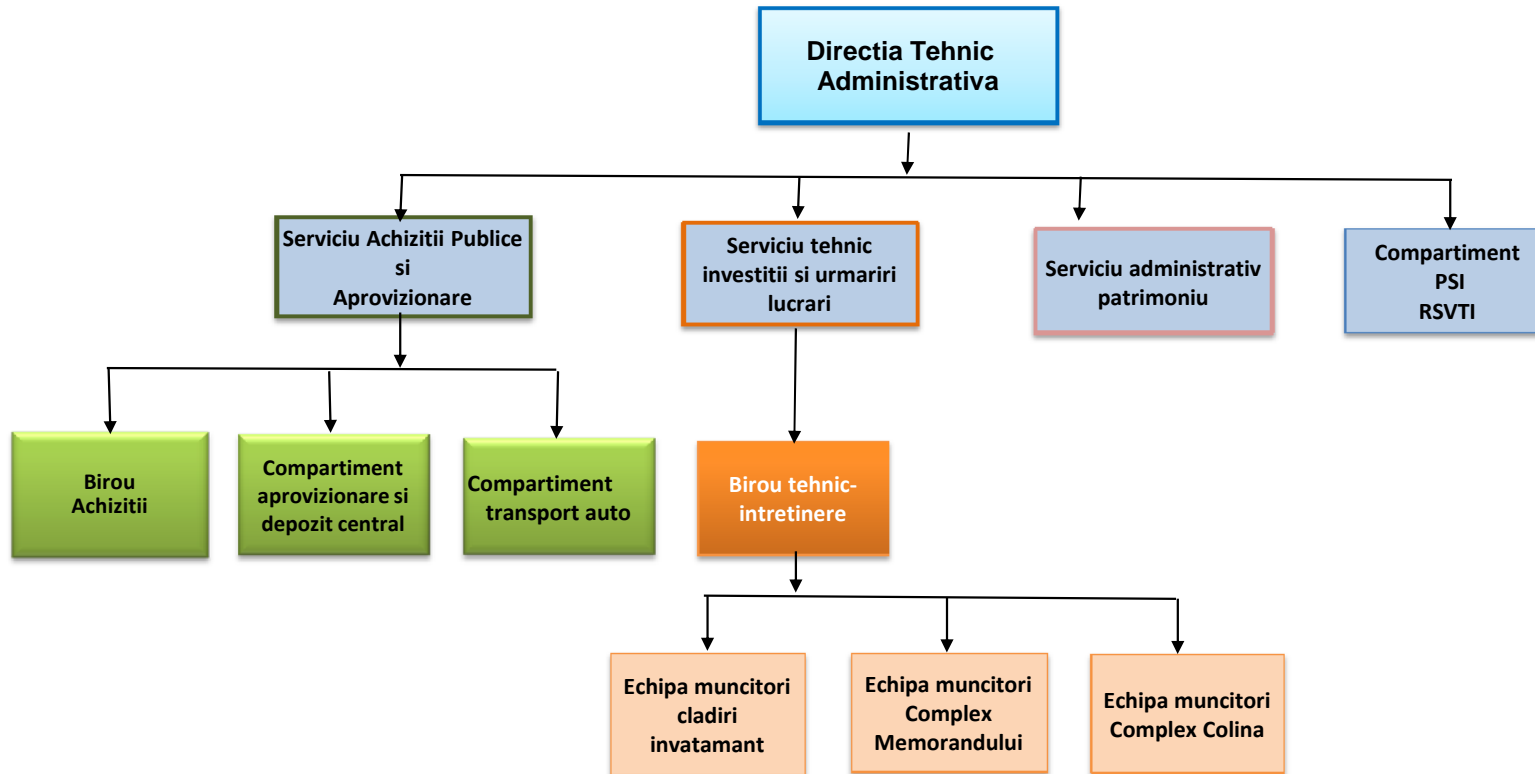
Directia Tehnic Administrativa

Serviciu Achizitii Publice si Aprovizionare

Serviciu tehnic investitii si urmariri lucrari

Serviciu administrativ patrimoniu

Compartiment PSI RSVTI

Birou Achizitii

Compartiment aprovizionare si depozit central

Compartiment transport auto

Birou tehnic-intretinere

Echipa muncitori cladiri invatamant

Echipa muncitori Complex Memorandului

Echipa muncitori Complex Colina